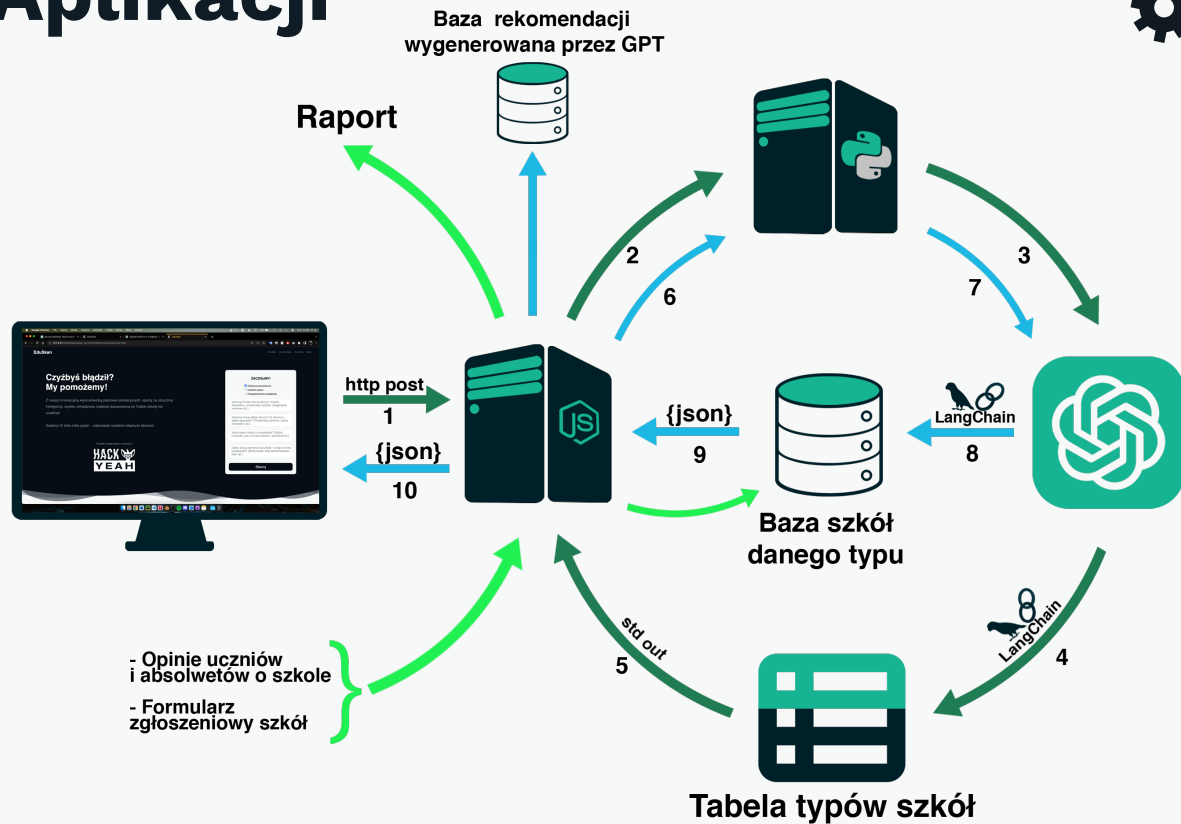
Aplikacji

Baza rekomendacji wygenerowana przez GPT

Raport

2

6

3

7

http post

1

{json}

10

{json}

9

LangChain

8

Baza szkół danego typu

Czyżbyś błądził? My pomożemy!

HACK YEAH

std out

5

LangChain

4

- Opinie uczniów i absolwetów o szkole

- Formularz zgłoszeniowy szkół

Tabela typów szkół